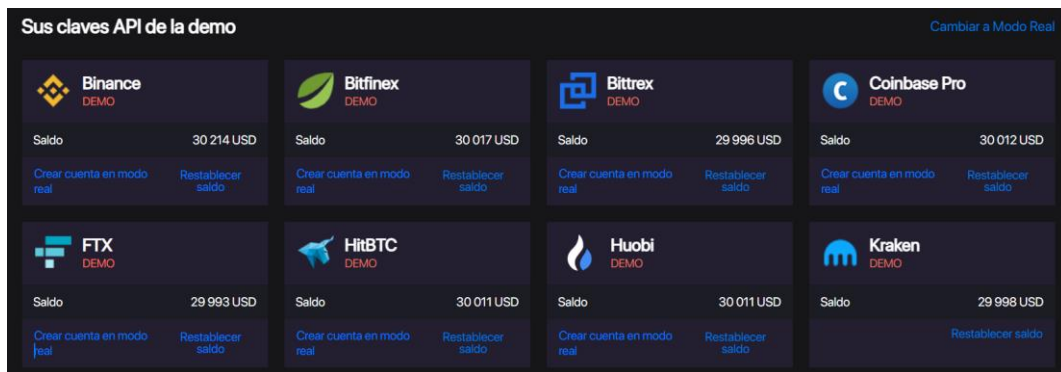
Sus claves API de la demo

Cambiar a Modo Real

Binance
DEMO
Saldo 30 214 USD
Crear cuenta en modo real
Restablecer saldo

Bitfinex
DEMO
Saldo 30 017 USD
Crear cuenta en modo real
Restablecer saldo

Bittrex
DEMO
Saldo 29 996 USD
Crear cuenta en modo real
Restablecer saldo

Coinbase Pro
DEMO
Saldo 30 012 USD
Crear cuenta en modo real
Restablecer saldo

FTX
DEMO
Saldo 29 993 USD
Crear cuenta en modo real
Restablecer saldo

HitBTC
DEMO
Saldo 30 011 USD
Crear cuenta en modo real
Restablecer saldo

Huobi
DEMO
Saldo 30 011 USD
Crear cuenta en modo real
Restablecer saldo

Kraken
DEMO
Saldo 29 998 USD
Restablecer saldo